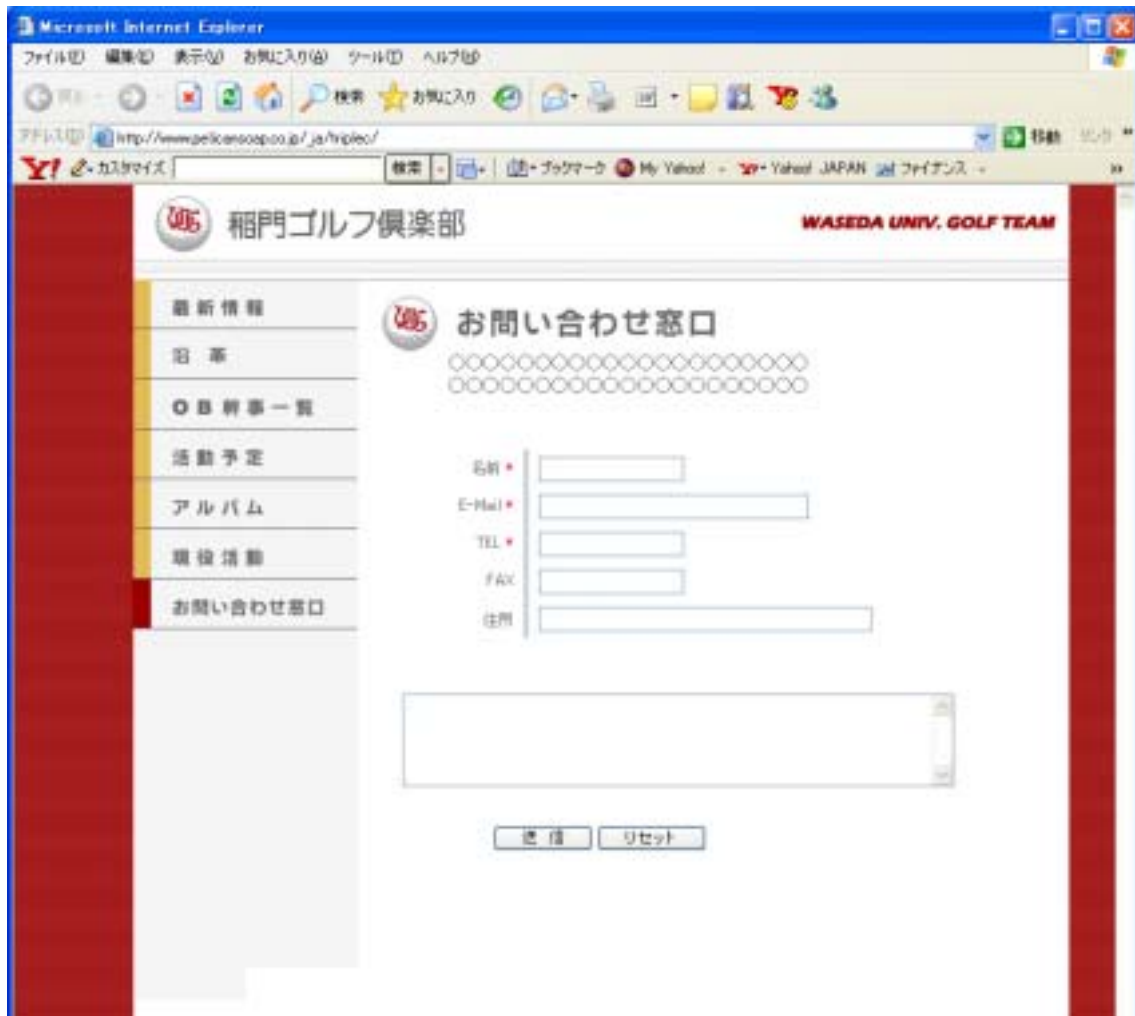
Microsoft Internet Explorer

ファイル(F) 編集(E) 表示(V) お気に入り(A) ツール(T) ヘルプ(H)

戻る 検索 お気に入り

アドレス(D) http://www.pelicansoap.co.jp/_ja/tripleo/ 移動 リンク

Y! カスタマイズ 検索 ブックマーク My Yahoo! Yahoo! JAPAN ファイナンス

稲門ゴルフ倶楽部

WASEDA UNIV. GOLF TEAM

最新情報
沿革
OB幹事一覧
活動予定
アルバム
現役活動
お問い合わせ窓口

お問い合わせ窓口

○○○○○○○○○○○○○○○○○○○○○○
○○○○○○○○○○○○○○○○○○○○○○

名前 *
E-Mail *
TEL *
FAX
住所

送信 リセット